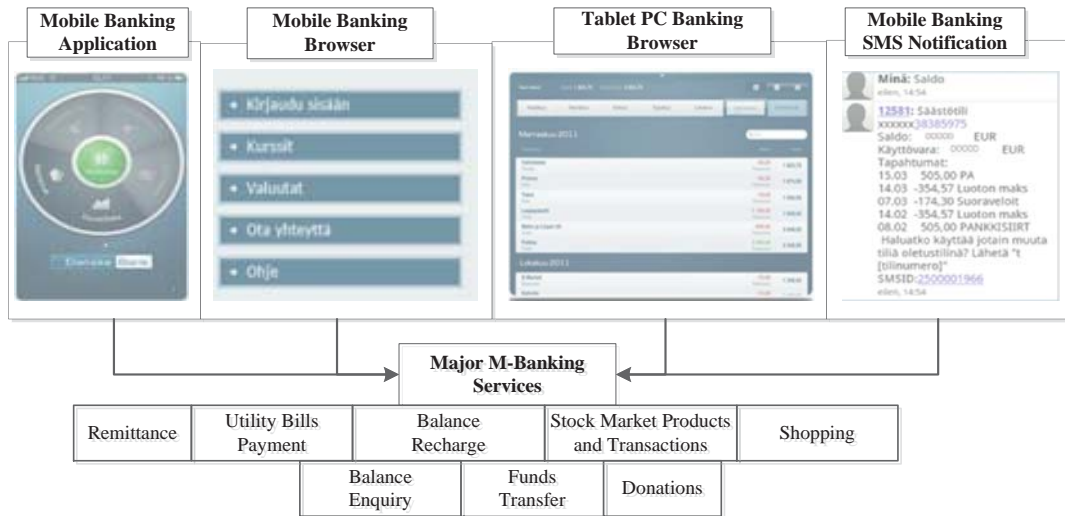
Mobile Banking Application

Mobile Banking Browser

Tablet PC Banking Browser

Mobile Banking SMS Notification

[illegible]

• Kirjaudu sisään

• Kurssit

• Valuutat

• Ota yhteyttä

• Ohje

Marraskuu 2011

Lokakuu 2011

Minä: Saldo
eilen, 14:54

12581: Säästötili xxxxxx38385975
Saldo: 00000 EUR
Käyttövara: 00000 EUR
Tapahtumat:
15.03 505,00 PA
14.03 -354,57 Luoton maks
07.03 -174,30 Suoraveloit
14.02 -354,57 Luoton maks
08.02 505,00 PANKKISIIRT
Haluatko käyttää jotain muuta tiliä oletustilina? Lähetä "t [tilinumero]"
SMSID:2500001966
eilen, 14:54

Major M-Banking Services

| Remittance | Utility Bills Payment | Balance Recharge | Stock Market Products and Transactions | Shopping |
|---|---|---|---|---|

| Balance Enquiry | Funds Transfer | Donations |
|---|---|---|